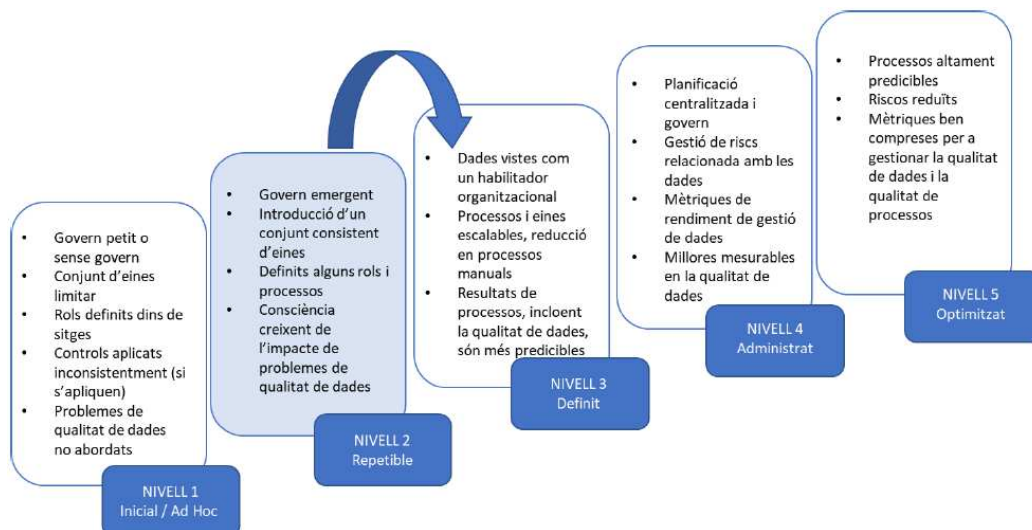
- Govern petit o sense govern
- Conjunt d'eines limitar
- Rols definits dins de sitges
- Controls aplicats inconsistentment (si s'apliquen)
- Problemes de qualitat de dades no abordats

NIVELL 1
Inicial / Ad Hoc

- Govern emergent
- Introducció d'un conjunt consistent d'eines
- Definits alguns rols i processos
- Consciència creixent de l'impacte de problemes de qualitat de dades

NIVELL 2
Repetible

- Dades vistes com un habilitador organitzacional
- Processos i eines escalables, reducció en processos manuals
- Resultats de processos, incloent la qualitat de dades, són més predicibles

NIVELL 3
Definit

- Planificació centralitzada i govern
- Gestió de riscs relacionada amb les dades
- Mètriques de rendiment de gestió de dades
- Millores mesurables en la qualitat de dades

NIVELL 4
Administrat

- Processos altament predicibles
- Riscos reduïts
- Mètriques ben compreses per a gestionar la qualitat de dades i la qualitat de processos

NIVELL 5
Optimitzat